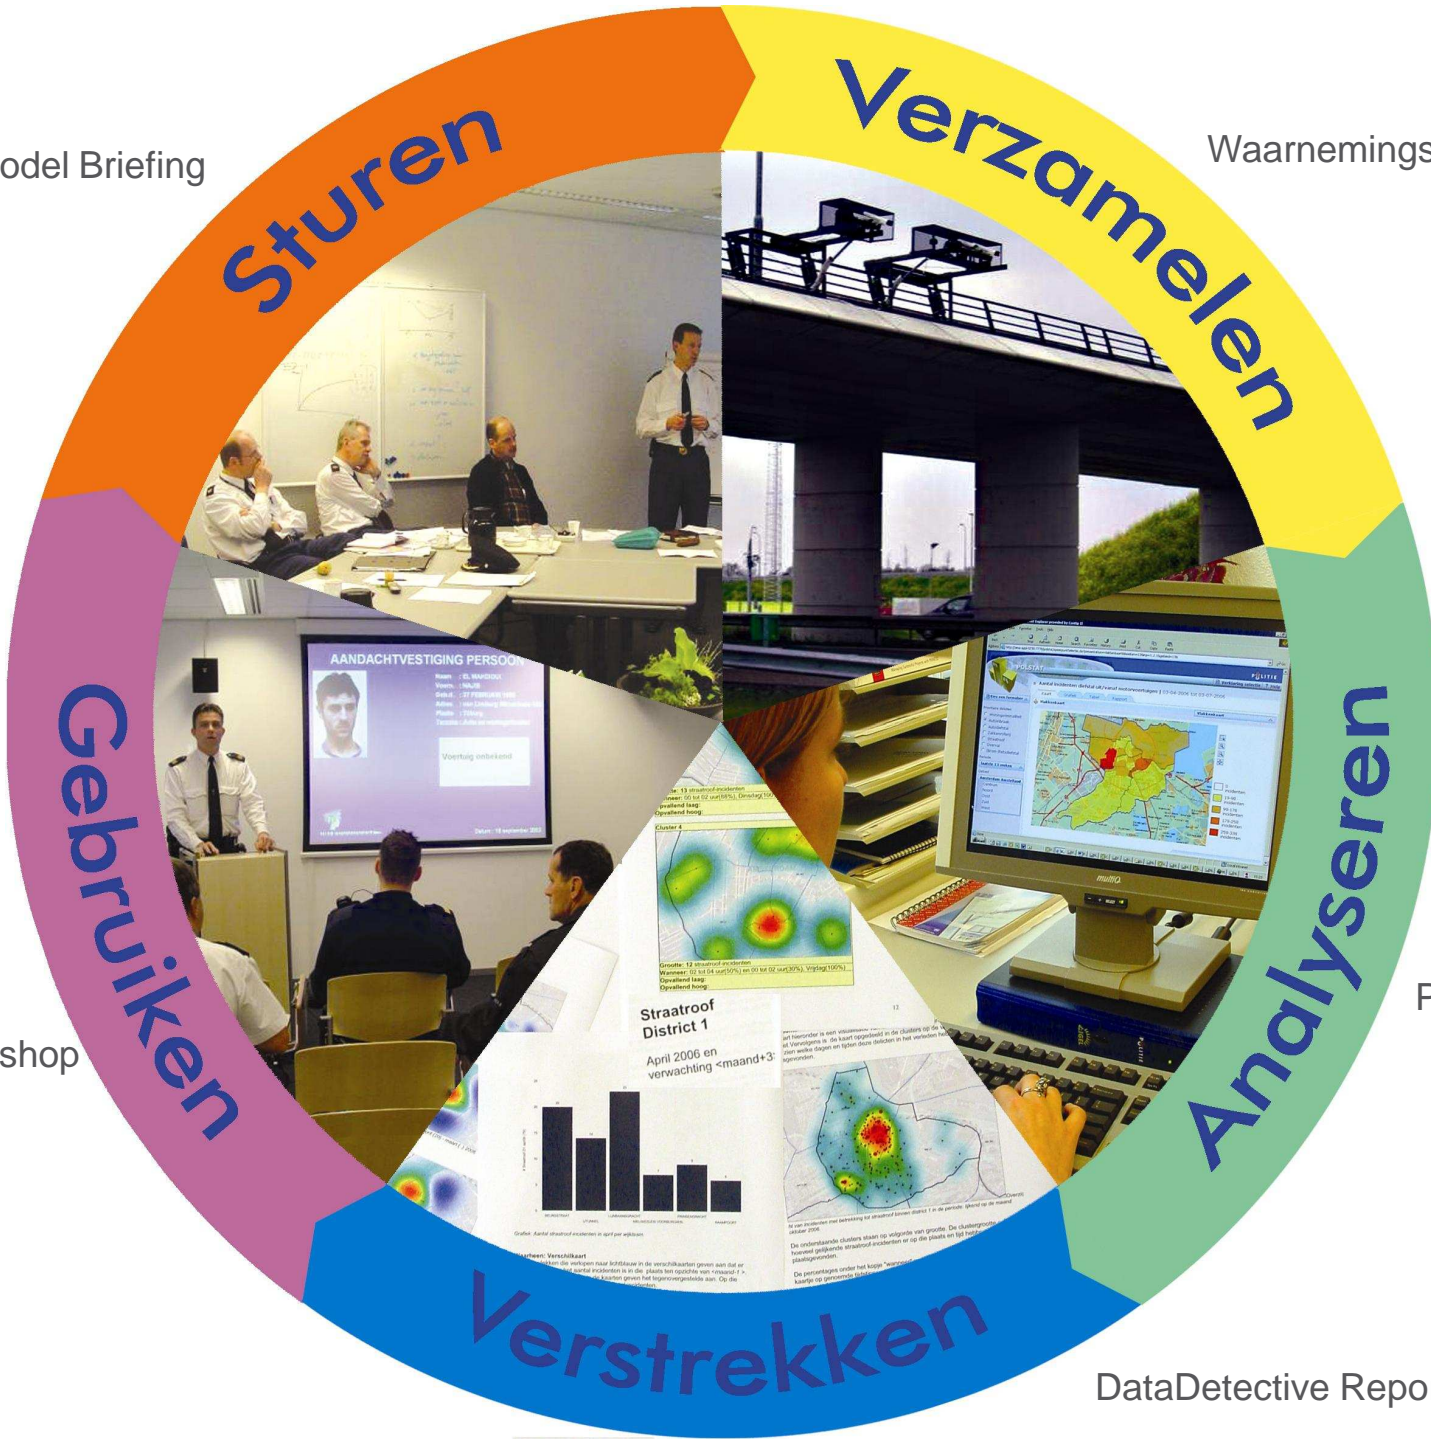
odel Briefing

Sturen

Verzamelen

Waarnemings

Analyseren

F

Verstrekken

DataDetective Repo

Gebruiken

shop

AANDACHTVESTIGING PERSOON

Voertuig onbekend

Straatroof
District 1

April 2006 en
verwachting <maand+3:

Cluster 4